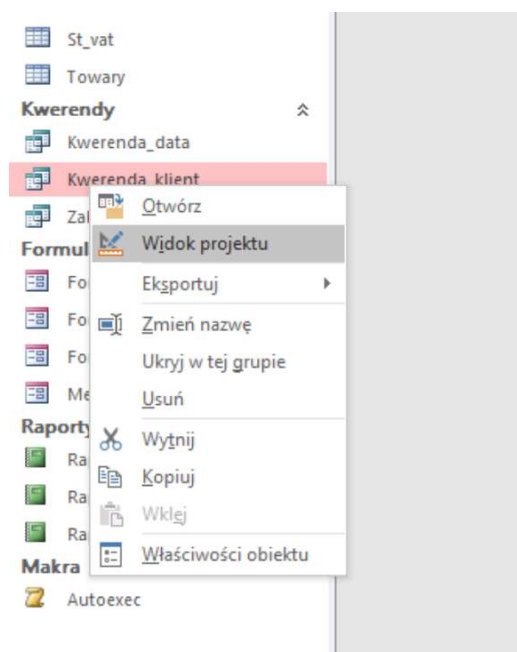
St_vat
Towary
Kwerendy
Kwerenda_data
Kwerenda_klient
Zal
Formul
Fo
Fo
Fo
Me
Raport
Ra
Ra
Ra
Makra
Autoexec

Otwórz
Widok projektu
Eksportuj
Zmień nazwę
Ukryj w tej grupie
Usuń
Wytnij
Kopiuj
Wklej
Właściwości obiektu